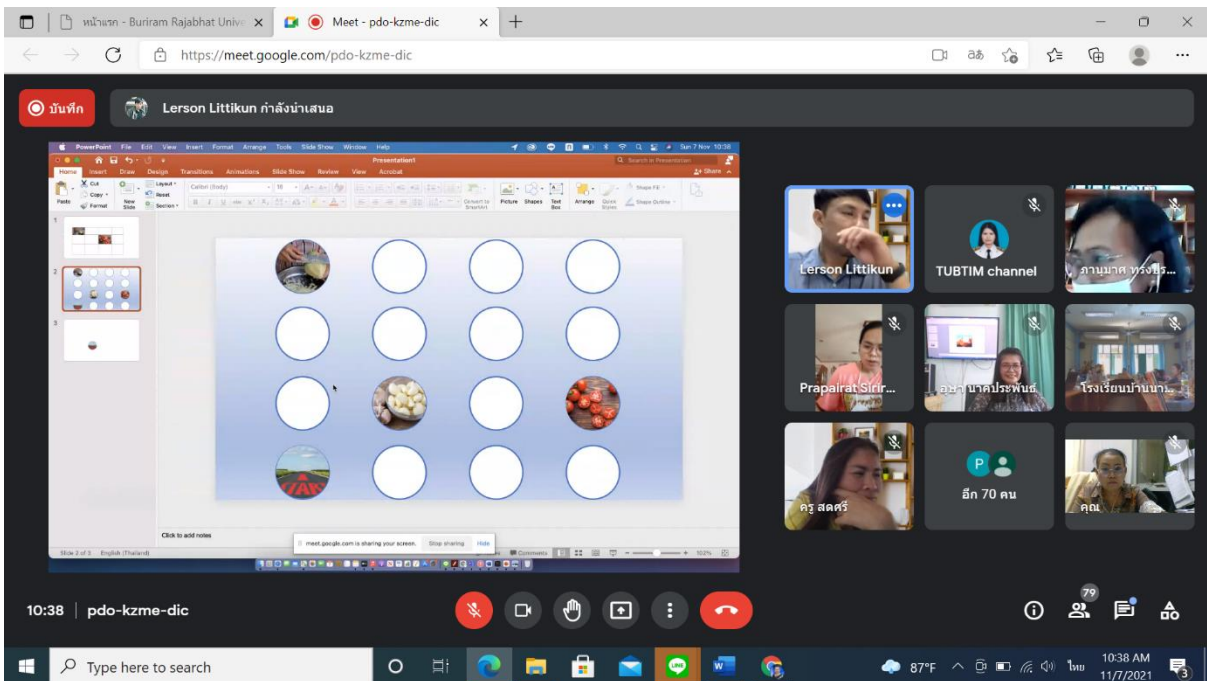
หน้าแรก - Buriram Rajabhat Unive ×
Meet - pdo-kzme-dic ×
https://meet.google.com/pdo-kzme-dic

บันทึก
Lerson Littikun กำลังนำเสนอ

PowerPoint File Edit View Insert Format Arrange Tools Slide Show Window Help
Sun 7 Nov 10:38
Presentation1
Home Insert Draw Design Transitions Animations Slide Show Review View Acrobat
Share
Paste Cut Copy Format New Slide Layout Reset Section
Picture Shapes Text Box Arrange Quick Styles Shape Fill Shape Outline
Click to add notes
Slide 2 of 3 English (Thailand)
meet.google.com is sharing your screen. Stop sharing Hide
Comments 102%

Lerson Littikun
TUBTIM channel
ภานุมาศ ทรงศิร...
Prapairat Sirir...
อนุชา นาคประพันธ์
โรงเรียนบ้านนา...
ครู สดศรี
อีก 70 คน
คุณ

10:38 | pdo-kzme-dic
79

Type here to search
87°F ไทย 10:38 AM 11/7/2021